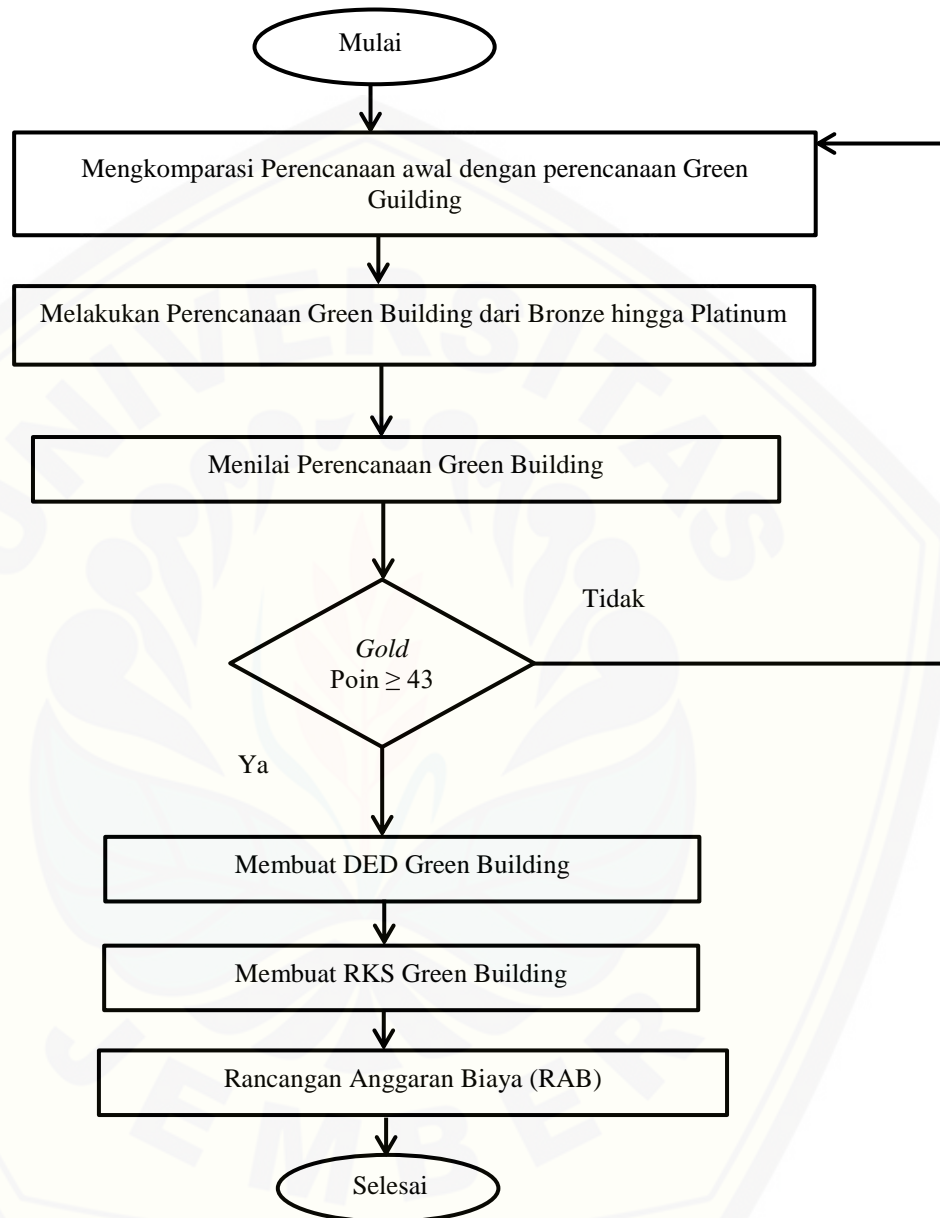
Mulai

Mengkomparasi Perencanaan awal dengan perencanaan Green Guilding

Melakukan Perencanaan Green Building dari Bronze hingga Platinum

Menilai Perencanaan Green Building

Tidak

*Gold*
Poin $\geq 43$

Ya

Membuat DED Green Building

Membuat RKS Green Building

Rancangan Anggaran Biaya (RAB)

Selesai